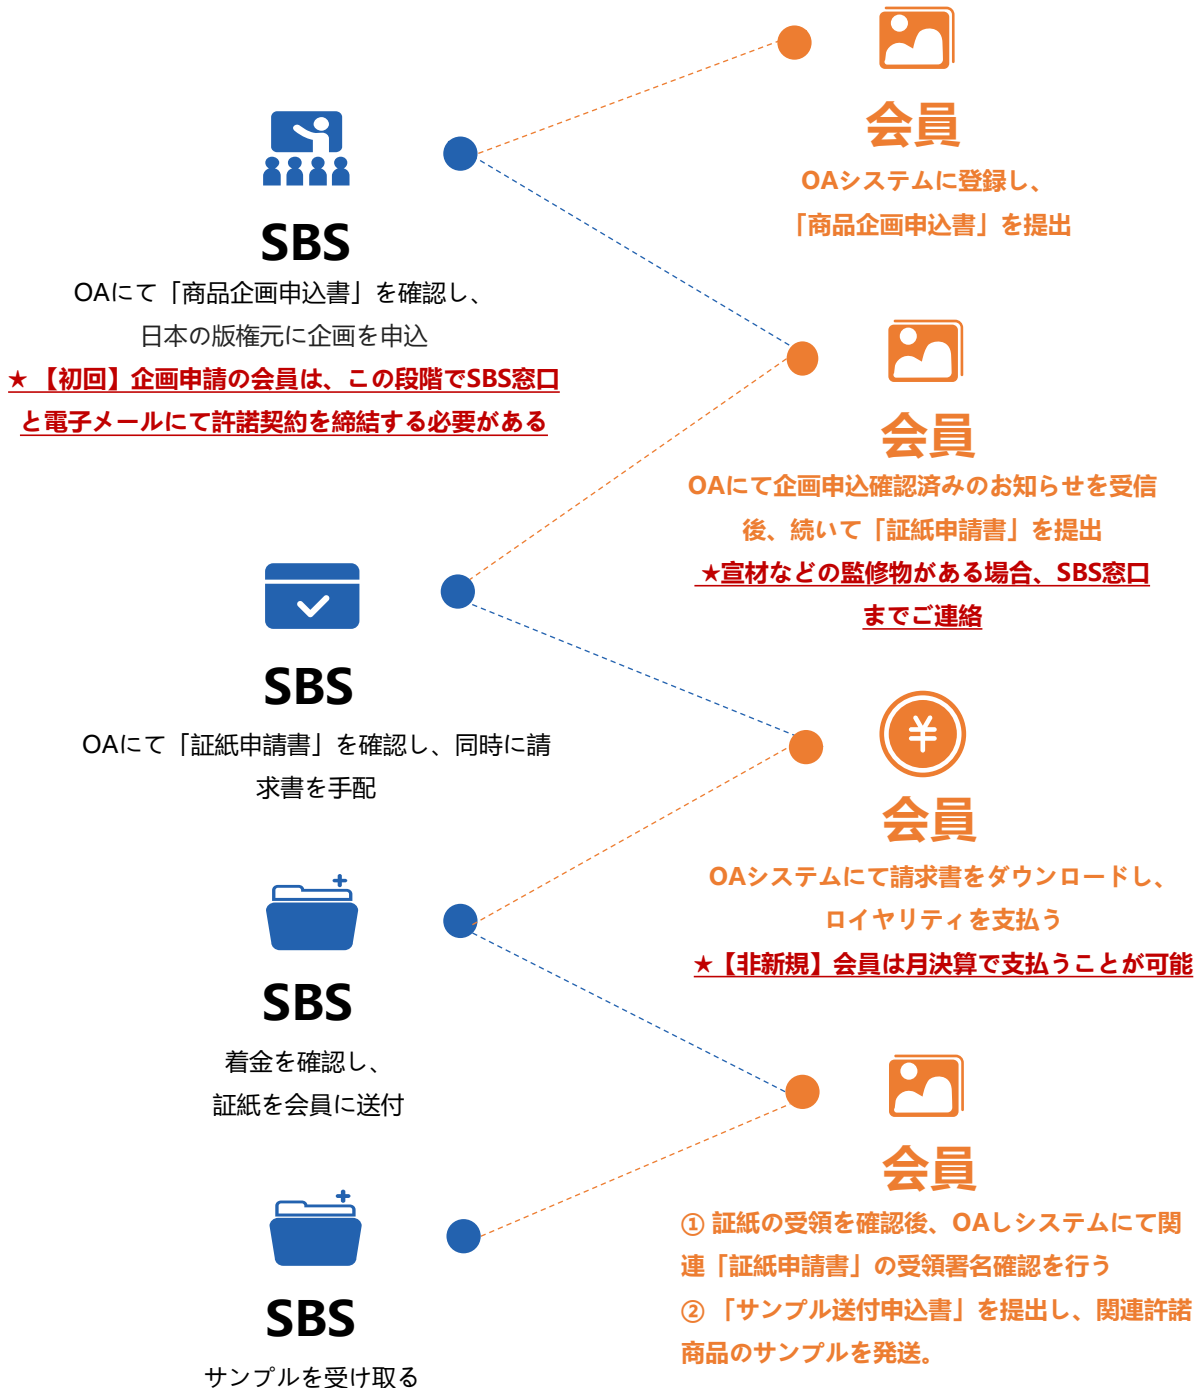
会員

OAシステムに登録し、「商品企画申込書」を提出

SBS

OAにて「商品企画申込書」を確認し、日本の版権元に企画を申込

★【初回】企画申請の会員は、この段階でSBS窓口と電子メールにて許諾契約を締結する必要がある

会員

OAにて企画申込確認済みのお知らせを受信後、続いて「証紙申請書」を提出

★宣材などの監修物がある場合、SBS窓口までご連絡

SBS

OAにて「証紙申請書」を確認し、同時に請求書を手配

¥

会員

OAシステムにて請求書をダウンロードし、ロイヤリティを支払う

★【非新規】会員は月決算で支払うことが可能

SBS

着金を確認し、証紙を会員に送付

会員

① 証紙の受領を確認後、OAしシステムにて関連「証紙申請書」の受領署名確認を行う

② 「サンプル送付申込書」を提出し、関連許諾商品のサンプルを発送。

SBS

サンプルを受け取る